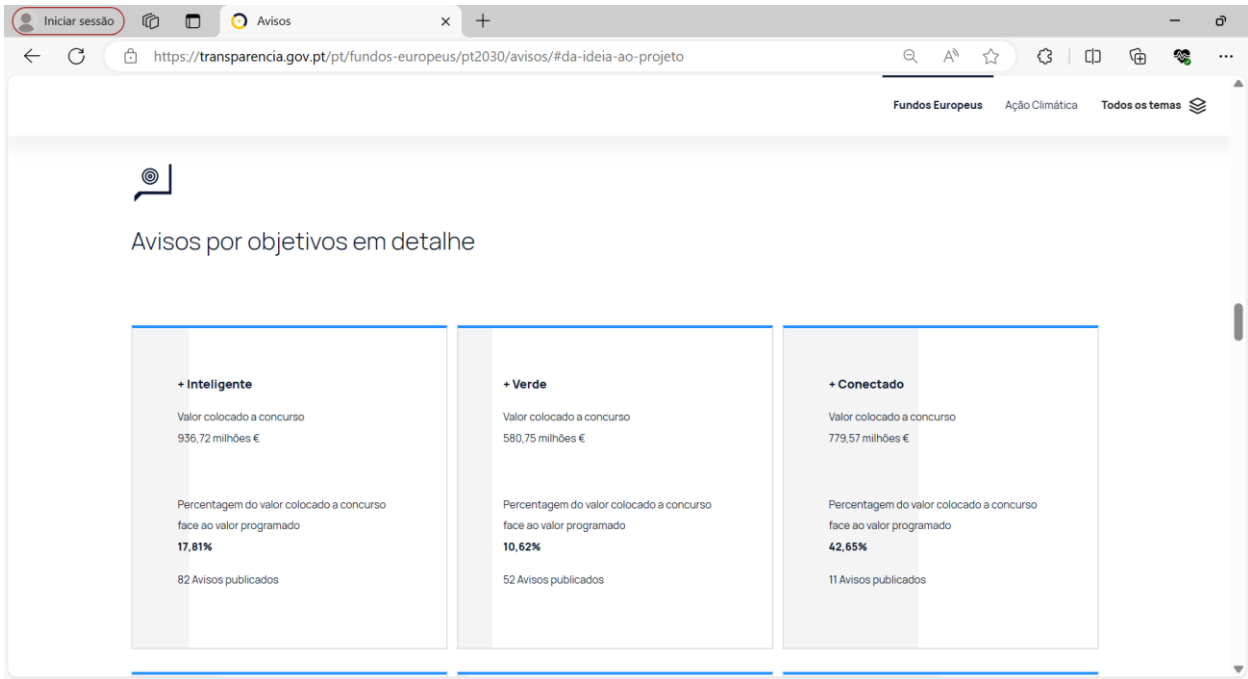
Iniciar sessão

Avisos

https://transparencia.gov.pt/pt/fundos-europeus/pt2030/avisos/#da-ideia-ao-projeto

Fundos Europeus Ação Climática Todos os temas

Avisos por objetivos em detalhe

+ Inteligente

Valor colocado a concurso
936,72 milhões €

Percentagem do valor colocado a concurso face ao valor programado
17,81%

82 Avisos publicados

+ Verde

Valor colocado a concurso
580,75 milhões €

Percentagem do valor colocado a concurso face ao valor programado
10,62%

52 Avisos publicados

+ Conectado

Valor colocado a concurso
779,57 milhões €

Percentagem do valor colocado a concurso face ao valor programado
42,65%

11 Avisos publicados